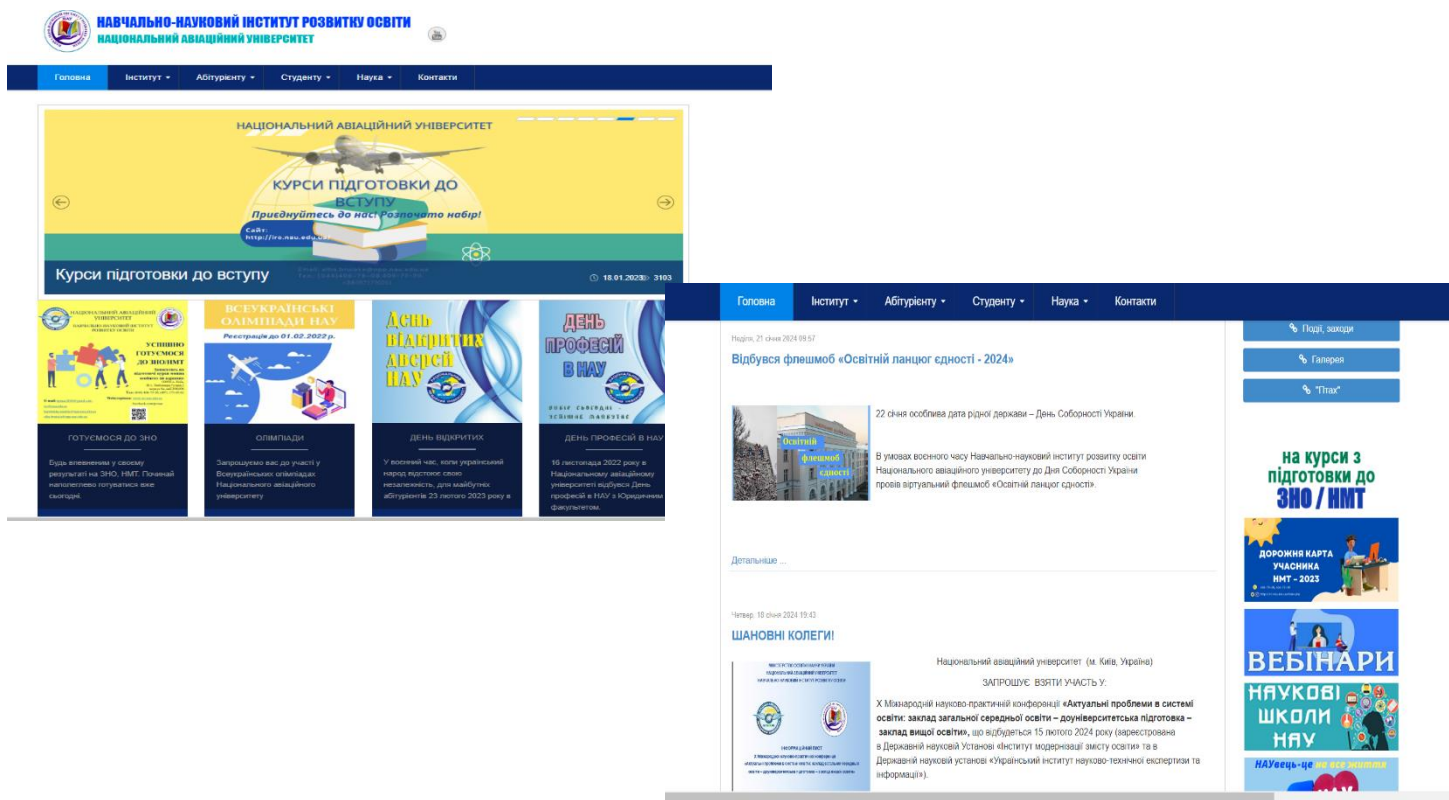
НАВЧАЛЬНО-НАУКОВИЙ ІНСТИТУТ РОЗВИТКУ ОСВІТИ
НАЦІОНАЛЬНИЙ АВІАЦІЙНИЙ УНІВЕРСИТЕТ

Головна | Інститут ▾ | Абітурієнту ▾ | Студенту ▾ | Наука ▾ | Контакти

НАЦІОНАЛЬНИЙ АВІАЦІЙНИЙ УНІВЕРСИТЕТ
КУРСИ ПІДГОТОВКИ ДО ВСТУПУ
Приєднуйтесь до нас! Розпочато набір!
Сайт: http://irs.nau.edu.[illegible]
Курси підготовки до вступу
18.01.2023 3103

УСПІШНО ГОТУЄМОСЯ ДО ЗНО/НМТ
ВСЕУКРАЇНСЬКІ ОЛІМПІАДИ НАУ
Реєстрація до 01.02.2022 р.
День відкритих дверей НАУ
ДЕНЬ ПРОФЕСІЙ В НАУ

ГОТУЄМОСЯ ДО ЗНО
Будь впевненим у своєму результаті на ЗНО, НМТ. Починай наполегливо готуватися вже сьогодні.

ОЛІМПІАДИ
Запрошуємо вас до участі у Всеукраїнських олімпіадах Національного авіаційного університету

ДЕНЬ ВІДКРИТИХ
У воєнний час, коли український народ відстоює свою незалежність, для майбутніх абітурієнтів 23 лютого 2023 року в

ДЕНЬ ПРОФЕСІЙ В НАУ
16 листопада 2022 року в Національному авіаційному університеті відбувся День професій в НАУ з Юридичним факультетом.

Головна | Інститут ▾ | Абітурієнту ▾ | Студенту ▾ | Наука ▾ | Контакти

Неділя, 21 січня 2024 09:57
Відбувся флешмоб «Освітній ланцюг єдності - 2024»

Освітній флешмоб єдності

22 січня особлива дата рідної держави – День Соборності України.

В умовах воєнного часу Навчально-науковий інститут розвитку освіти Національного авіаційного університету до Дня Соборності України провів віртуальний флешмоб «Освітній ланцюг єдності».

Детальніше ...

Четвер, 18 січня 2024 19:43
ШАНОВНІ КОЛЕГИ!

Національний авіаційний університет (м. Київ, Україна)

ЗАПРОШУЄ ВЗЯТИ УЧАСТЬ У:

X Міжнародній науково-практичній конференції «Актуальні проблеми в системі освіти: заклад загальної середньої освіти – доуніверситетська підготовка – заклад вищої освіти», що відбудеться 15 лютого 2024 року (зареєстрована в Державній науковій Установі «Інститут модернізації змісту освіти» та в Державній науковій установі «Український інститут науково-технічної експертизи та інформації»).

Події, заходи
Галерея
"Птах"

на курси з підготовки до ЗНО / НМТ
ДОРОЖНЯ КАРТА УЧАСНИКА НМТ - 2023
ВЕБІНАРИ
НАУКОВІ ШКОЛИ НАУ
НАУвець-це не все життя